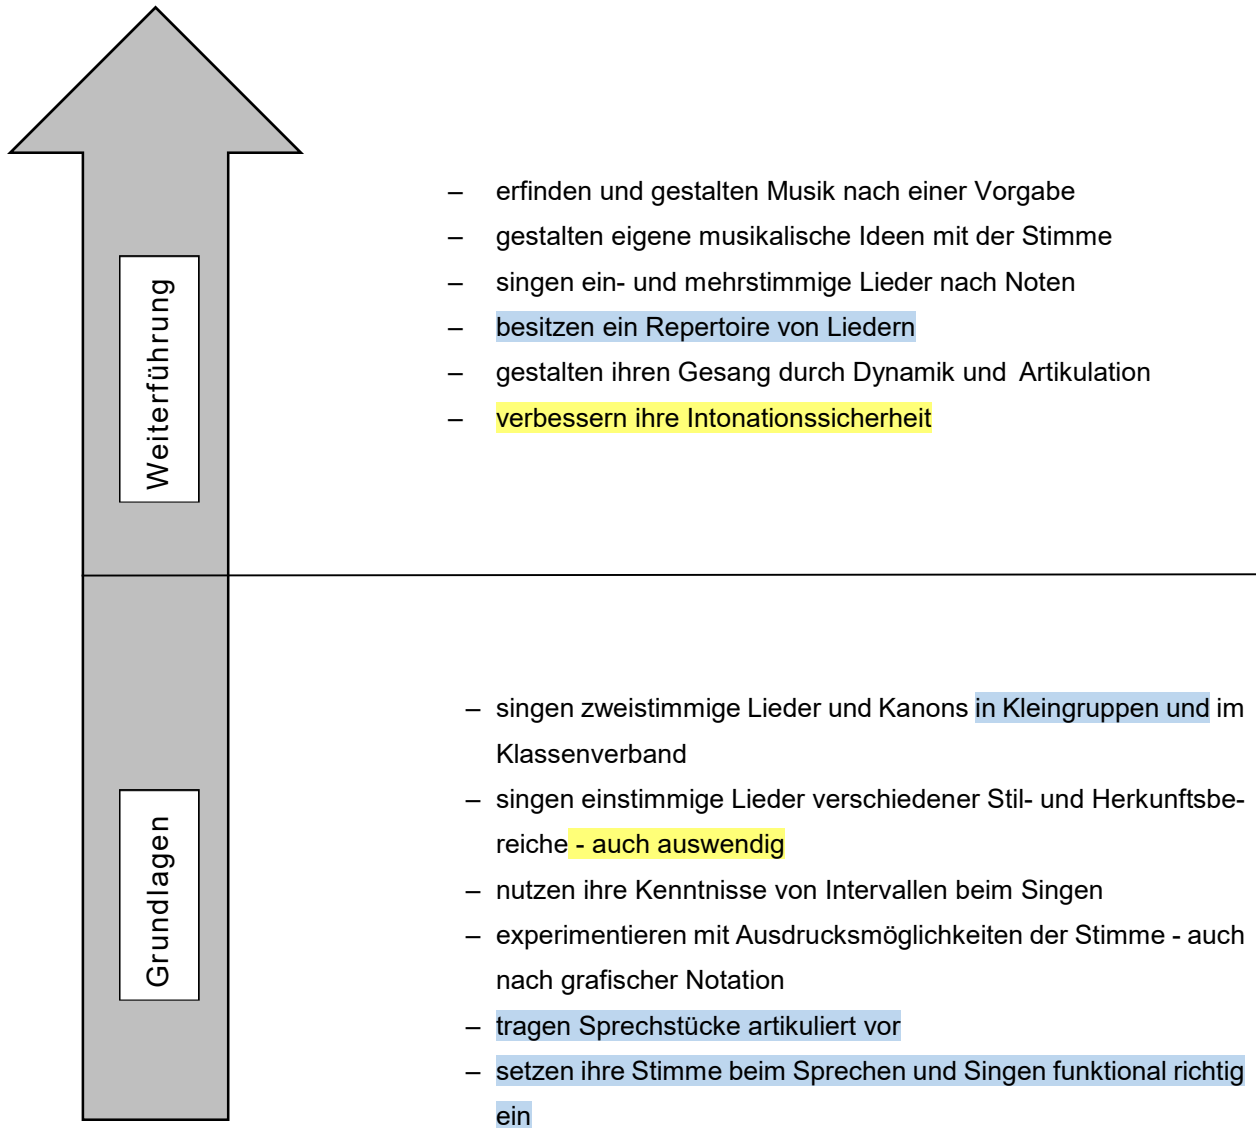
Weiterführung

– erfinden und gestalten Musik nach einer Vorgabe
– gestalten eigene musikalische Ideen mit der Stimme
– singen ein- und mehrstimmige Lieder nach Noten
– besitzen ein Repertoire von Liedern
– gestalten ihren Gesang durch Dynamik und Artikulation
– verbessern ihre Intonationssicherheit

Grundlagen

– singen zweistimmige Lieder und Kanons in Kleingruppen und im Klassenverband
– singen einstimmige Lieder verschiedener Stil- und Herkunftsbereiche - auch auswendig
– nutzen ihre Kenntnisse von Intervallen beim Singen
– experimentieren mit Ausdrucksmöglichkeiten der Stimme - auch nach grafischer Notation
– tragen Sprechstücke artikuliert vor
– setzen ihre Stimme beim Sprechen und Singen funktional richtig ein